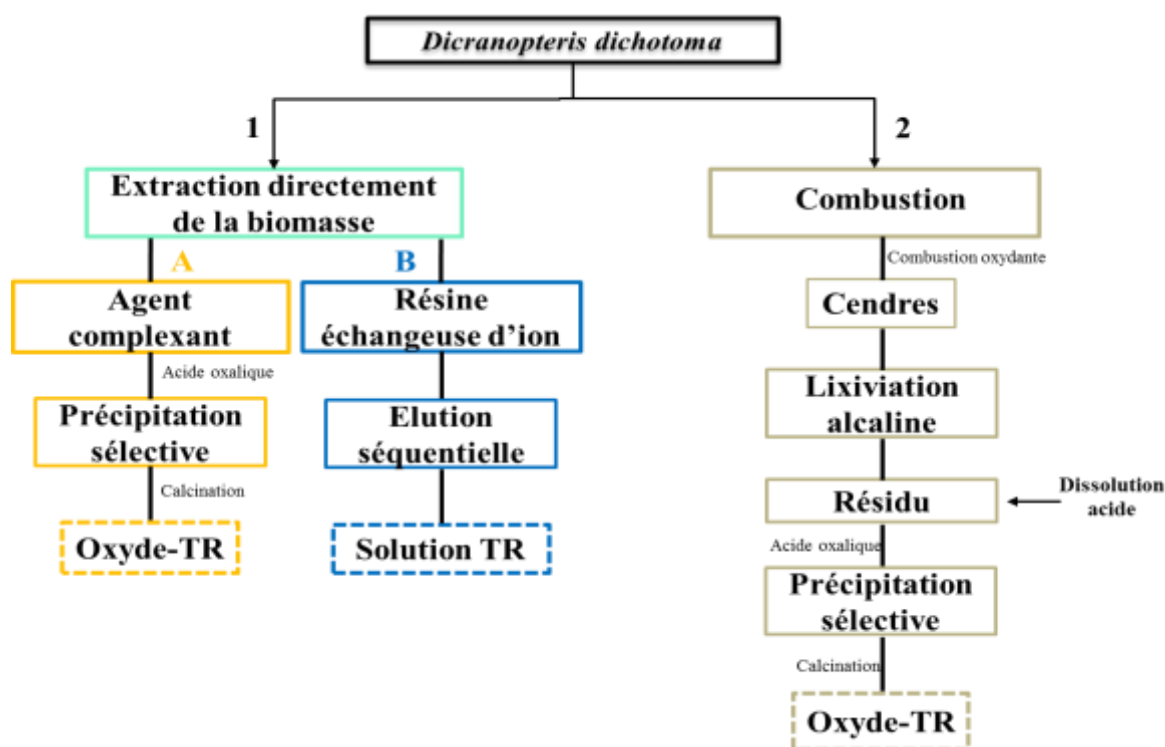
Dicranopteris dichotoma

1

Extraction directement de la biomasse

A

Agent complexant

Acide oxalique

Précipitation sélective

Calcination

Oxyde-TR

B

Résine échangeuse d'ion

Elution séquentielle

Solution TR

2

Combustion

Combustion oxydante

Cendres

Lixiviation alcaline

Résidu

Dissolution acide

Acide oxalique

Précipitation sélective

Calcination

Oxyde-TR